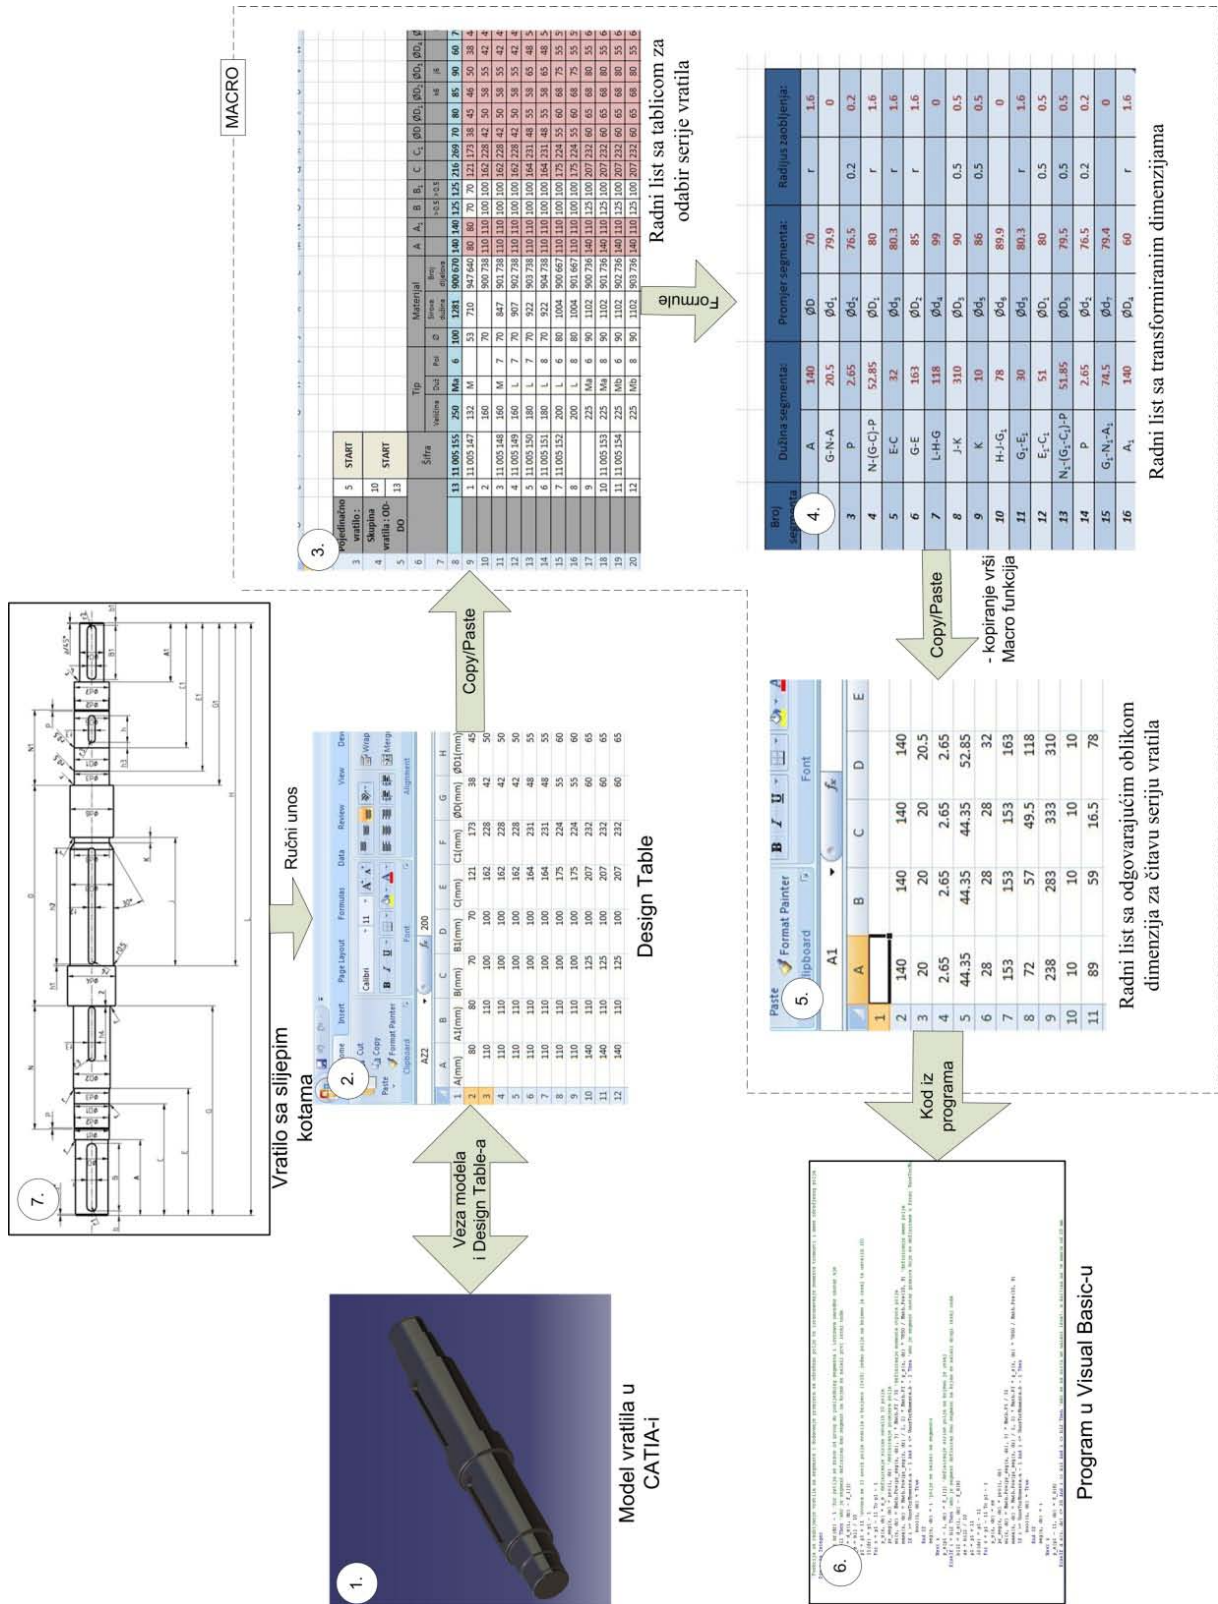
MACRO

1.
Model vratila u CATIA-i

Veza modela i Design Table-a

2.
Design Table

| | A | B | C | D | E | F | G | H |
|---|---|---|---|---|---|---|---|---|
| 1 | A(mm) | A1(mm) | B(mm) | B1(mm) | C(mm) | C1(mm) | ØD(mm) | ØD1(mm) |
| 2 | 80 | 80 | 70 | 70 | 121 | 173 | 38 | 45 |
| 3 | 110 | 110 | 110 | 100 | 162 | 228 | 42 | 50 |
| 4 | 110 | 110 | 110 | 100 | 162 | 228 | 42 | 50 |
| 5 | 110 | 110 | 110 | 100 | 162 | 228 | 42 | 50 |
| 6 | 110 | 110 | 110 | 100 | 164 | 231 | 48 | 55 |
| 7 | 110 | 110 | 110 | 100 | 164 | 231 | 48 | 55 |
| 8 | 110 | 110 | 110 | 100 | 175 | 224 | 55 | 60 |
| 9 | 110 | 110 | 110 | 100 | 175 | 224 | 55 | 60 |
| 10 | 110 | 110 | 125 | 100 | 207 | 232 | 60 | 65 |
| 11 | 140 | 140 | 125 | 100 | 207 | 232 | 60 | 65 |
| 12 | 140 | 140 | 125 | 100 | 207 | 232 | 60 | 65 |

Ručni unos

7.
Vratilo sa slijepim kotama

Copy/Paste

3.
Radni list sa tablicom za odabir serije vratila

Pojedinačno vratilo : 5 START
Skupina vratila : OD-DO 10 13 START

Formule

4.
Radni list sa transformiranim dimenzijama

| Broj segmenta | Dužina segmenta: | | Promjer segmenta: | | Radijus zaobljenja: | |
|---|---|---|---|---|---|---|
| | A | 140 | ØD | 70 | r | 1.6 |
| | G-N-A | 20.5 | Ød₁ | 79.9 | | 0 |
| 3 | P | 2.65 | Ød₂ | 76.5 | 0.2 | 0.2 |
| 4 | N-(G-C)-P | 52.85 | ØD₁ | 80 | r | 1.6 |
| 5 | E-C | 32 | Ød₃ | 80.3 | r | 1.6 |
| 6 | G-E | 163 | ØD₂ | 85 | r | 1.6 |
| 7 | L-H-G | 118 | Ød₄ | 99 | | 0 |
| 8 | J-K | 310 | ØD₃ | 90 | 0.5 | 0.5 |
| 9 | K | 10 | Ød₅ | 86 | 0.5 | 0.5 |
| 10 | H-J-G₁ | 78 | Ød₆ | 89.9 | | 0 |
| 11 | G₁-E₁ | 30 | Ød₃ | 80.3 | r | 1.6 |
| 12 | E₁-C₁ | 51 | ØD₁ | 80 | 0.5 | 0.5 |
| 13 | N₁-(G₁-C₁)-P | 51.85 | ØD₃ | 79.5 | 0.5 | 0.5 |
| 14 | P | 2.65 | Ød₂ | 76.5 | 0.2 | 0.2 |
| 15 | G₁-N₁-A₁ | 74.5 | Ød₇ | 79.4 | | 0 |
| 16 | A₁ | 140 | ØD₄ | 60 | r | 1.6 |

Copy/Paste
- kopiranje vrši Macro funkcija

5.
Radni list sa odgovarajućim oblikom dimenzija za čitavu seriju vratila

| | A | B | C | D | E |
|---|---|---|---|---|---|
| 1 | | | | | |
| 2 | 140 | 140 | 140 | 140 | |
| 3 | 20 | 20 | 20 | 20.5 | |
| 4 | 2.65 | 2.65 | 2.65 | 2.65 | |
| 5 | 44.35 | 44.35 | 44.35 | 52.85 | |
| 6 | 28 | 28 | 28 | 32 | |
| 7 | 153 | 153 | 153 | 163 | |
| 8 | 72 | 57 | 49.5 | 118 | |
| 9 | 238 | 283 | 333 | 310 | |
| 10 | 10 | 10 | 10 | 10 | |
| 11 | 89 | 59 | 16.5 | 78 | |

Kod iz programa

6.
Program u Visual Basic-u